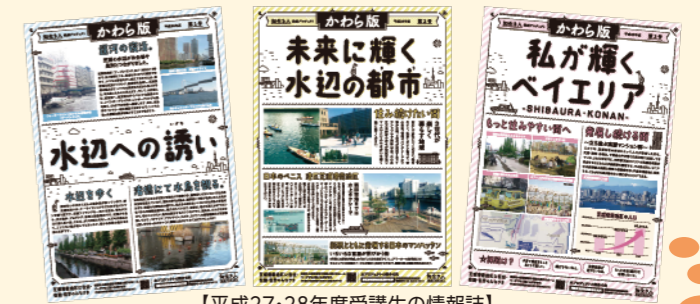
かわら版

運河の復活

水辺への誘い

水辺を歩く

運河にて水面を眺る

かわら版

未来に輝く水辺の都市

日本のベニス

かわら版

私が輝くベイエリア

-SHIBAURA・KONAN-

もっと住みやすい街へ

発展し続ける街

【平成27-28年度受講生の情報誌】